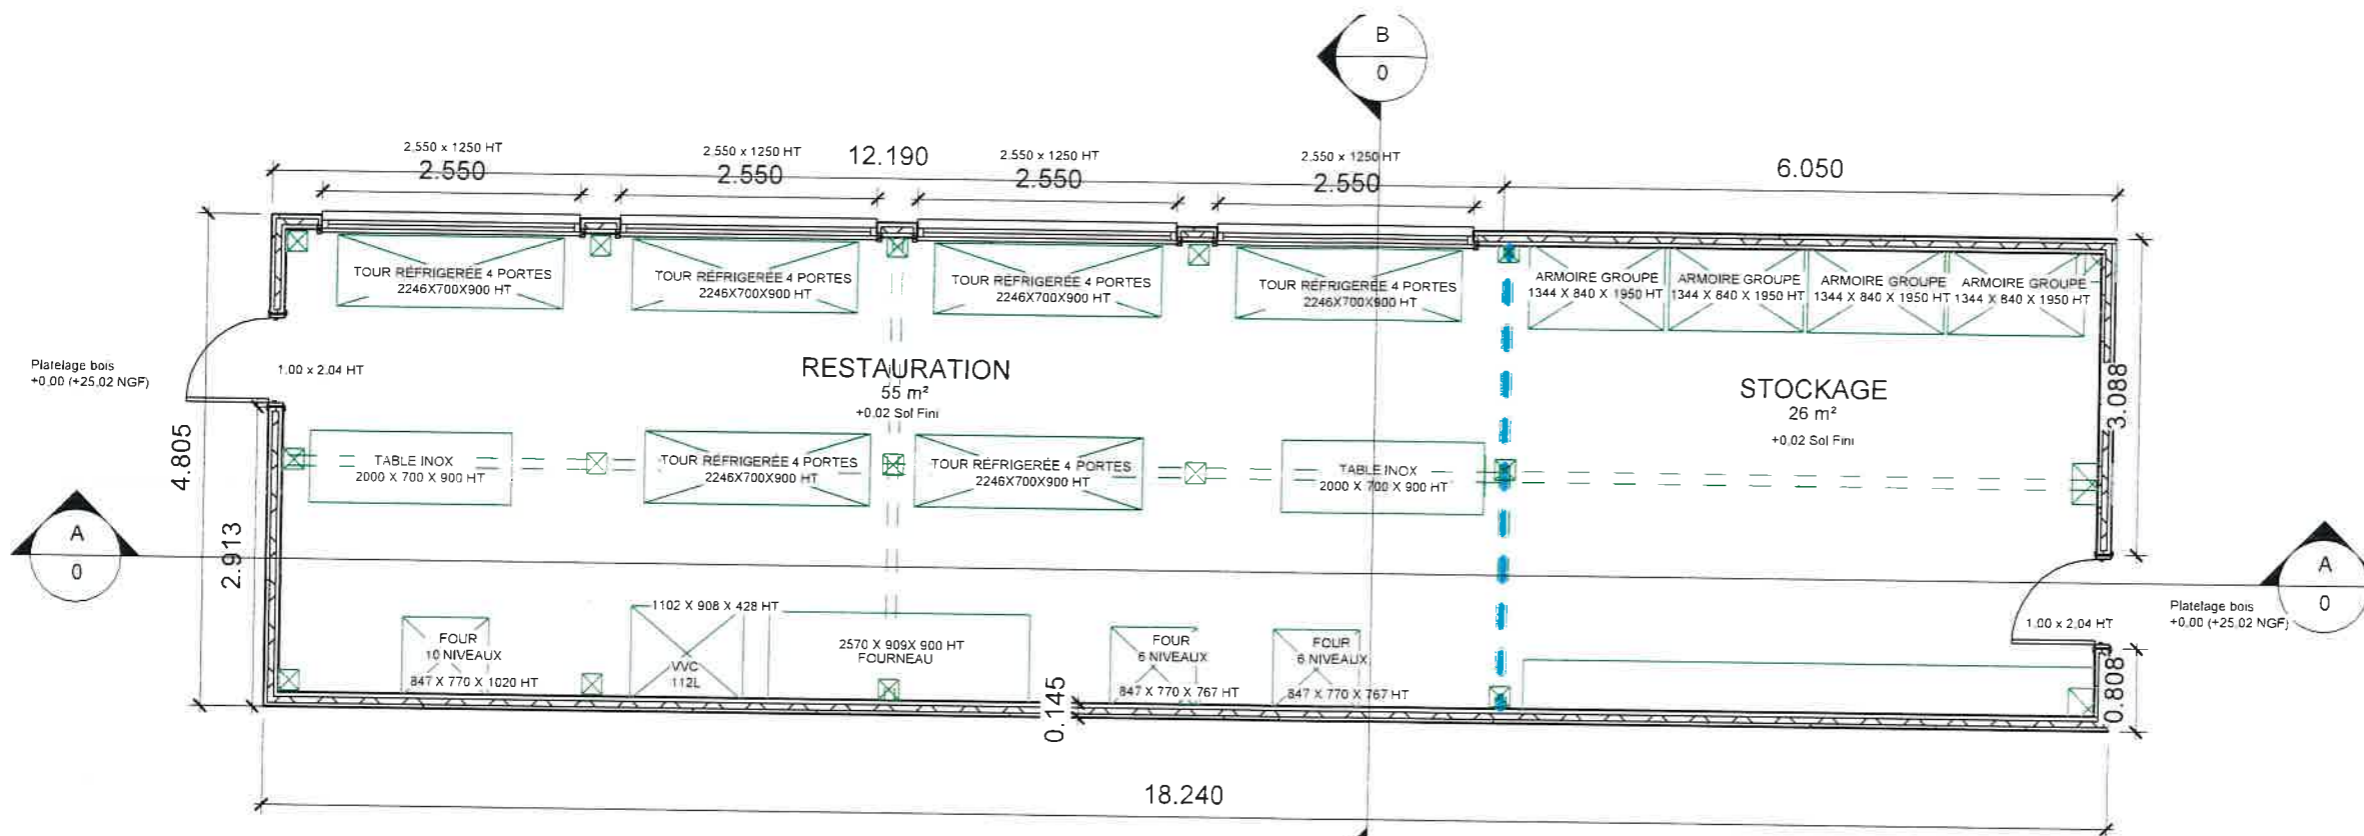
B
0

2.550 x 1250 HT
2.550

2.550 x 1250 HT
2.550

12.190

2.550 x 1250 HT
2.550

2.550 x 1250 HT
2.550

6.050

TOUR RÉFRIGERÉE 4 PORTES
2246X700X900 HT

TOUR RÉFRIGERÉE 4 PORTES
2246X700X900 HT

TOUR RÉFRIGERÉE 4 PORTES
2246X700X900 HT

TOUR RÉFRIGERÉE 4 PORTES
2246X700X900 HT

ARMOIRE GROUPE
1344 X 840 X 1950 HT

ARMOIRE GROUPE
1344 X 840 X 1950 HT

ARMOIRE GROUPE
1344 X 840 X 1950 HT

ARMOIRE GROUPE
1344 X 840 X 1950 HT

Platelage bois
+0,00 (+25,02 NGF)

1.00 x 2.04 HT

RESTAURATION
55 m²
+0.02 Sol Fini

STOCKAGE
26 m²
+0.02 Sol Fini

3.088

4.805

TABLE INOX
2000 X 700 X 900 HT

TOUR RÉFRIGERÉE 4 PORTES
2246X700X900 HT

TOUR RÉFRIGERÉE 4 PORTES
2246X700X900 HT

TABLE INOX
2000 X 700 X 900 HT

A
0

2.913

A
0

Platelage bois
+0,00 (+25,02 NGF)

1.00 x 2.04 HT

1102 X 908 X 428 HT

FOUR
10 NIVEAUX
847 X 770 X 1020 HT

VVC
112L

2570 X 909X 900 HT
FOURNEAU

FOUR
6 NIVEAUX
847 X 770 X 767 HT

FOUR
6 NIVEAUX
847 X 770 X 767 HT

0.145

0.808

18.240